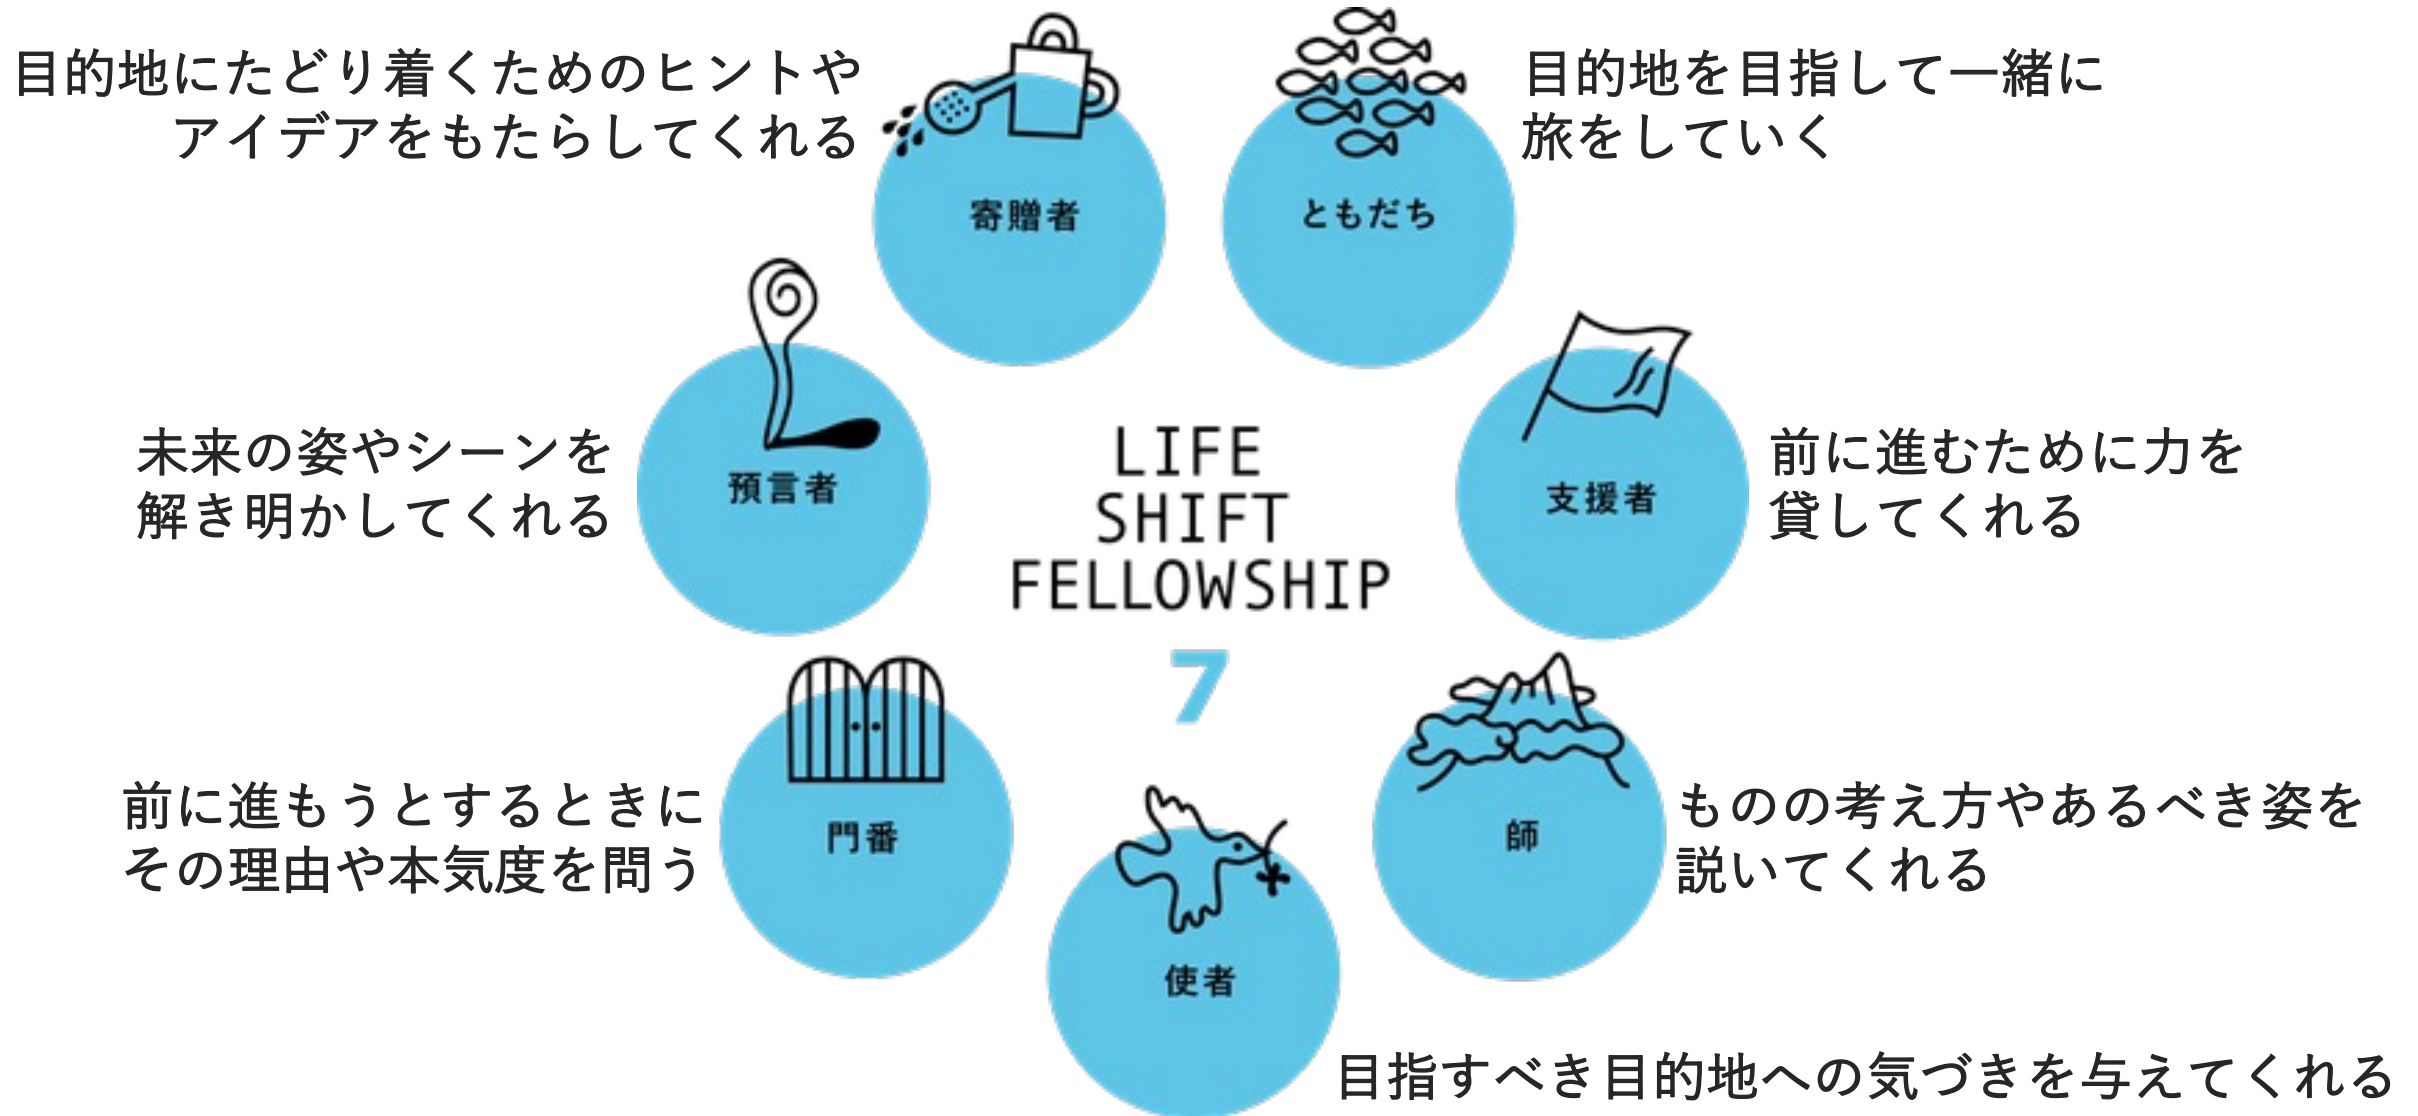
目的地にたどり着くためのヒントやアイデアをもたらしてくれる

寄贈者

ともだち

目的地を目指して一緒に旅をしていく

未来の姿やシーンを解き明かしてくれる

預言者

LIFE SHIFT FELLOWSHIP 7

支援者

前に進むために力を貸してくれる

前に進もうとするときにその理由や本気度を問う

門番

師

ものの考え方やあるべき姿を説いてくれる

使者

目指すべき目的地への気づきを与えてくれる